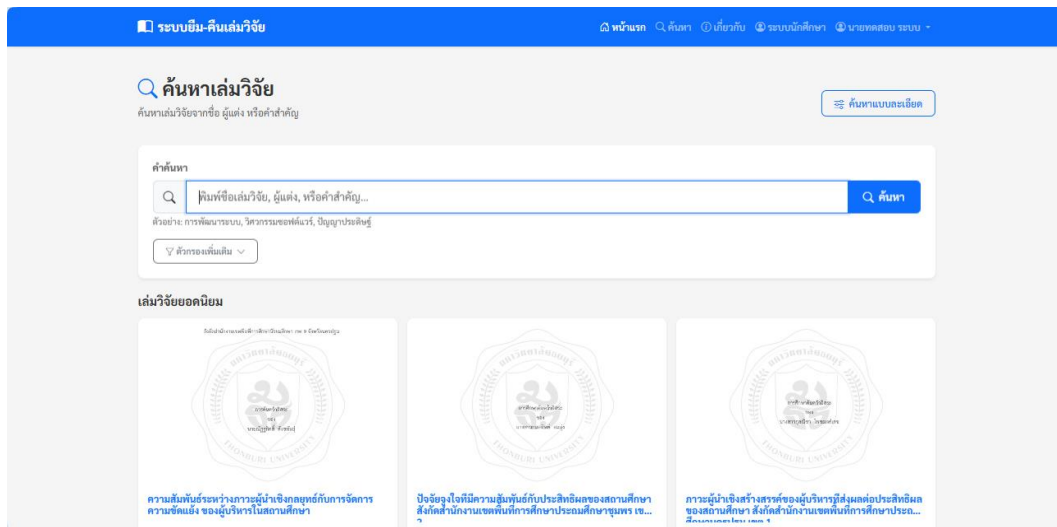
ระบบยืม-คืนเล่มวิจัย

หน้าแรก ค้นหา เกี่ยวกับ ระบบนักศึกษา นายทดสอบ ระบบ

ค้นหาเล่มวิจัย
ค้นหาเล่มวิจัยจากชื่อ ผู้แต่ง หรือคำสำคัญ

ค้นหาแบบละเอียด

คำค้นหา

พิมพ์ชื่อเล่มวิจัย, ผู้แต่ง, หรือคำสำคัญ...

ค้นหา

ตัวอย่าง: การพัฒนาระบบ, วิศวกรรมซอฟต์แวร์, ปัญญาประดิษฐ์

ตัวกรองเพิ่มเติม

เล่มวิจัยยอดนิยม

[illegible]

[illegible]

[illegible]

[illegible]

ความสัมพันธ์ระหว่างภาวะผู้นำเชิงกลยุทธ์กับการจัดการความขัดแย้ง ของผู้บริหารในสถานศึกษา

ปัจจัยจูงใจที่มีความสัมพันธ์กับประสิทธิผลของสถานศึกษา สังกัดสำนักงานเขตพื้นที่การศึกษาประถมศึกษาชุมพร เข...

ภาวะผู้นำเชิงสร้างสรรค์ของผู้บริหารที่ส่งผลต่อประสิทธิผลของสถานศึกษา สังกัดสำนักงานเขตพื้นที่การศึกษาประถ...